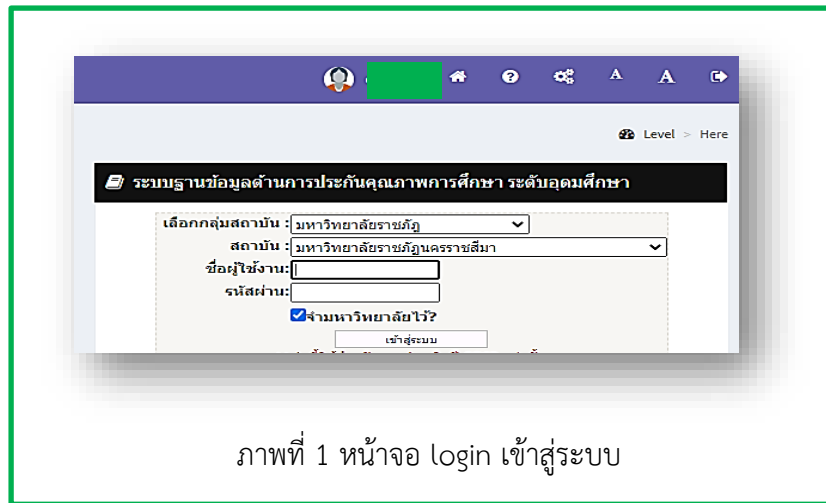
A A

Level > Here

ระบบฐานข้อมูลด้านการประกันคุณภาพการศึกษา ระดับอุดมศึกษา

เลือกกลุ่มสถาบัน : มหาวิทยาลัยราชภัฏ

สถาบัน : มหาวิทยาลัยราชภัฏนครราชสีมา

ชื่อผู้ใช้งาน:

รหัสผ่าน:

จำมหาวิทยาลัยไว้?

เข้าสู่ระบบ

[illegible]

ภาพที่ 1 หน้าจอ login เข้าสู่ระบบ